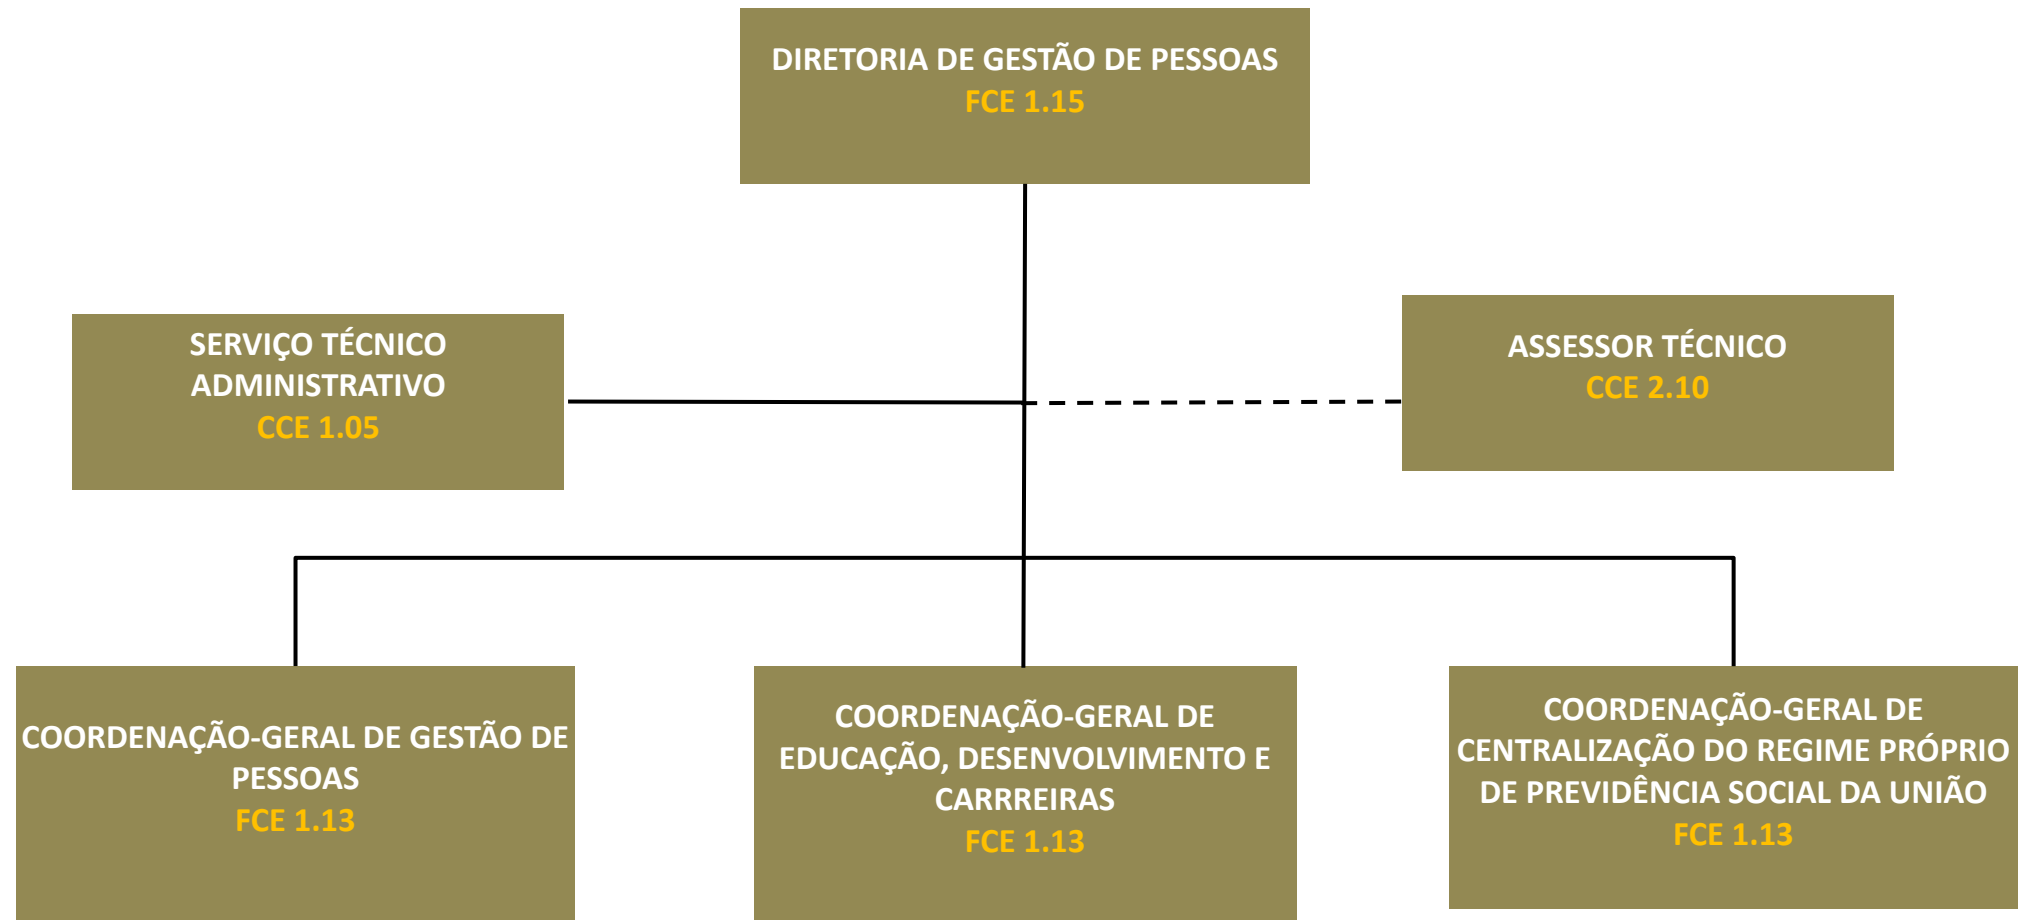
DIRETORIA DE GESTÃO DE PESSOAS
FCE 1.15

SERVIÇO TÉCNICO ADMINISTRATIVO
CCE 1.05

ASSESSOR TÉCNICO
CCE 2.10

COORDENAÇÃO-GERAL DE GESTÃO DE PESSOAS
FCE 1.13

COORDENAÇÃO-GERAL DE EDUCAÇÃO, DESENVOLVIMENTO E CARRREIRAS
FCE 1.13

COORDENAÇÃO-GERAL DE CENTRALIZAÇÃO DO REGIME PRÓPRIO DE PREVIDÊNCIA SOCIAL DA UNIÃO
FCE 1.13